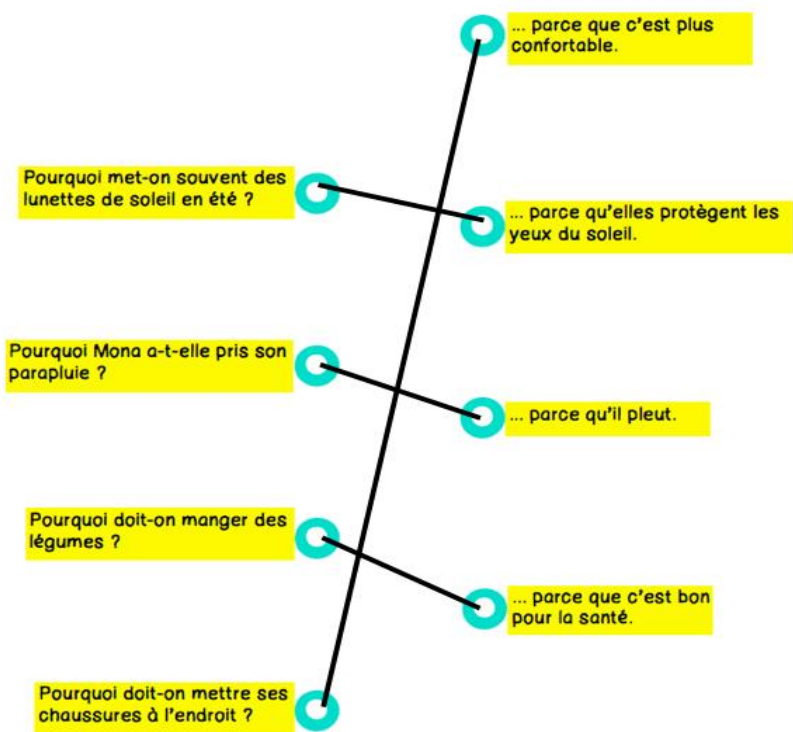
... parce que c'est plus confortable.

Pourquoi met-on souvent des lunettes de soleil en été ?

... parce qu'elles protègent les yeux du soleil.

Pourquoi Mona a-t-elle pris son parapluie ?

... parce qu'il pleut.

Pourquoi doit-on manger des légumes ?

... parce que c'est bon pour la santé.

Pourquoi doit-on mettre ses chaussures à l'endroit ?